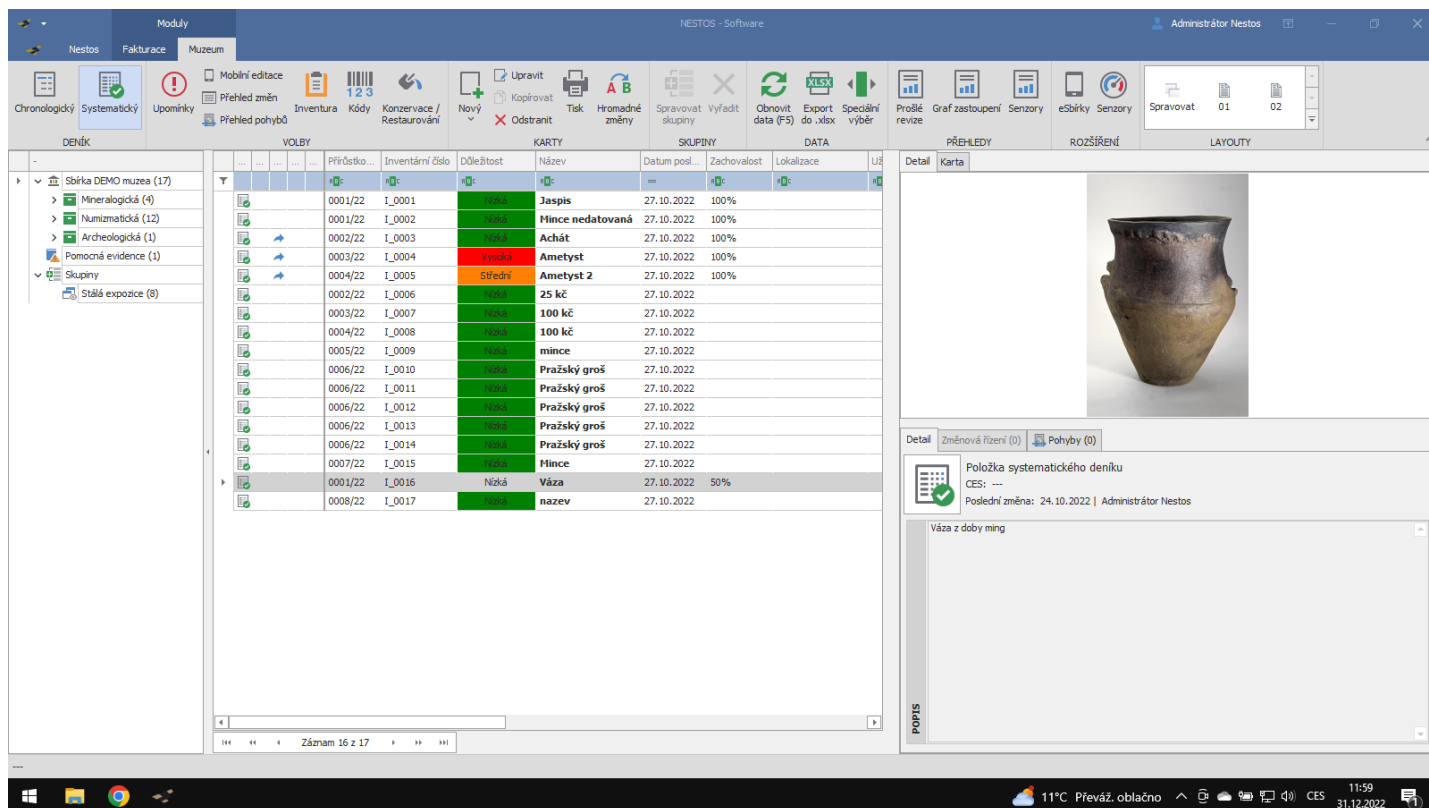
Moduly
NESTOS - Software
Administrátor Nestos
Nestos Fakturace Muzeum

Chronologický Systematický
DENÍK
Upomínky
Mobilní editace
Přehled změn
Přehled pohybů
Inventura Kódy Konzervace / Restaurování
VOLBY
Nový
Upravit
Kopírovat
Odstranit
Tisk Hromadné změny
KARTY
Spravovat skupiny Vyřadit
SKUPINY
Obnovit data (F5) Export do .xlsx Speciální výběr
DATA
Prošlé revize Graf zastoupení Senzory
PŘEHLEDY
eSbírky Senzory
ROZŠÍŘENÍ
Spravovat 01 02
LAYOUTY

Sbírka DEMO muzea (17)
Mineralogická (4)
Numizmatická (12)
Archeologická (1)
Pomocná evidence (1)
Skupiny
Stálá expozice (8)

| Přírůstko... | Inventární číslo | Důležitost | Název | Datum posl... | Zachovalost | Lokalizace |
|---|---|---|---|---|---|---|
| 0001/22 | I_0001 | Nízká | Jaspis | 27.10.2022 | 100% | |
| 0001/22 | I_0002 | Nízká | Mince nedatovaná | 27.10.2022 | 100% | |
| 0002/22 | I_0003 | Nízká | Achát | 27.10.2022 | 100% | |
| 0003/22 | I_0004 | Vysoká | Ametyst | 27.10.2022 | 100% | |
| 0004/22 | I_0005 | Střední | Ametyst 2 | 27.10.2022 | 100% | |
| 0002/22 | I_0006 | Nízká | 25 kč | 27.10.2022 | | |
| 0003/22 | I_0007 | Nízká | 100 kč | 27.10.2022 | | |
| 0004/22 | I_0008 | Nízká | 100 kč | 27.10.2022 | | |
| 0005/22 | I_0009 | Nízká | mince | 27.10.2022 | | |
| 0006/22 | I_0010 | Nízká | Pražský groš | 27.10.2022 | | |
| 0006/22 | I_0011 | Nízká | Pražský groš | 27.10.2022 | | |
| 0006/22 | I_0012 | Nízká | Pražský groš | 27.10.2022 | | |
| 0006/22 | I_0013 | Nízká | Pražský groš | 27.10.2022 | | |
| 0006/22 | I_0014 | Nízká | Pražský groš | 27.10.2022 | | |
| 0007/22 | I_0015 | Nízká | Mince | 27.10.2022 | | |
| 0001/22 | I_0016 | Nízká | Váza | 27.10.2022 | 50% | |
| 0008/22 | I_0017 | Nízká | nazev | 27.10.2022 | | |

Záznam 16 z 17

Detail Karta
Detail Změnová řízení (0) Pohyby (0)
Položka systematického deníku
CES: ---
Poslední změna: 24.10.2022 | Administrátor Nestos
Váza z doby ming
POPIS
---
11°C Převáž. oblačno CES 11:59 31.12.2022